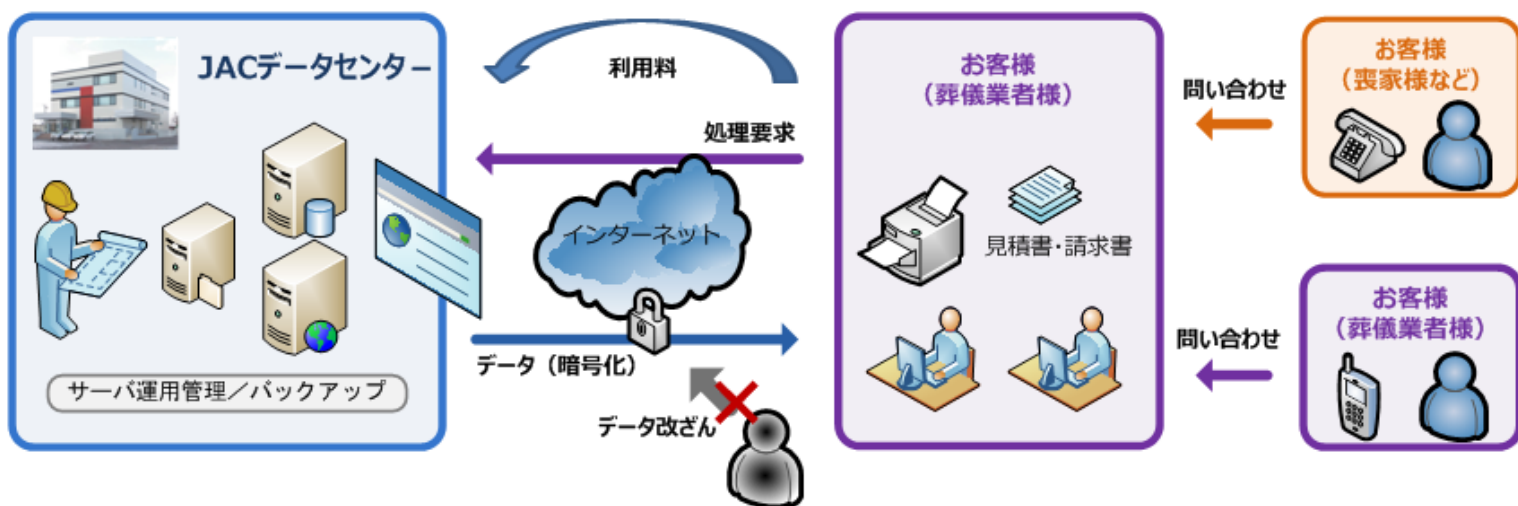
JACデータセンター

サーバ運用管理／バックアップ

利用料

処理要求

インターネット

データ（暗号化）

データ改ざん

お客様
（葬儀業者様）

見積書・請求書

問い合わせ

お客様
（喪家様など）

問い合わせ

お客様
（葬儀業者様）